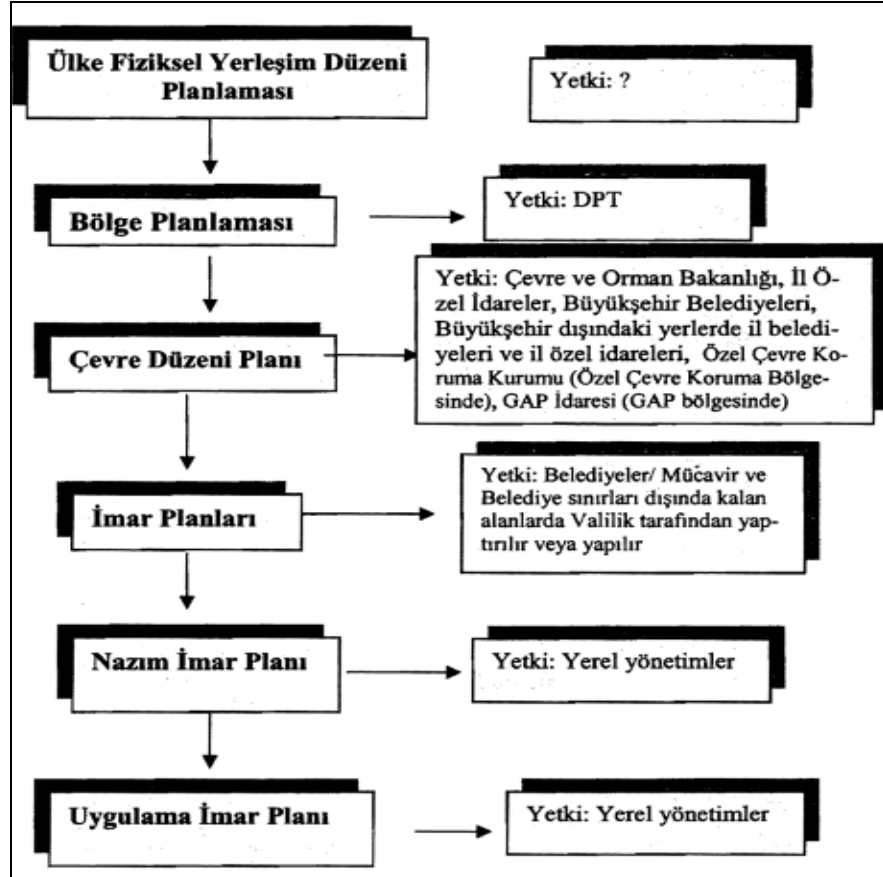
Ülke Fiziksel Yerleşim Düzeni Planlaması

Yetki: ?

Bölge Planlaması

Yetki: DPT

Çevre Düzeni Planı

Yetki: Çevre ve Orman Bakanlığı, İl Özel İdareler, Büyükşehir Belediyeleri, Büyükşehir dışındaki yerlerde il belediyeleri ve il özel idareleri, Özel Çevre Koruma Kurumu (Özel Çevre Koruma Bölgesinde), GAP İdaresi (GAP bölgesinde)

İmar Planları

Yetki: Belediyeler/ Mücavir ve Belediye sınırları dışında kalan alanlarda Valilik tarafından yaptırılır veya yapılır

Nazım İmar Planı

Yetki: Yerel yönetimler

Uygulama İmar Planı

Yetki: Yerel yönetimler